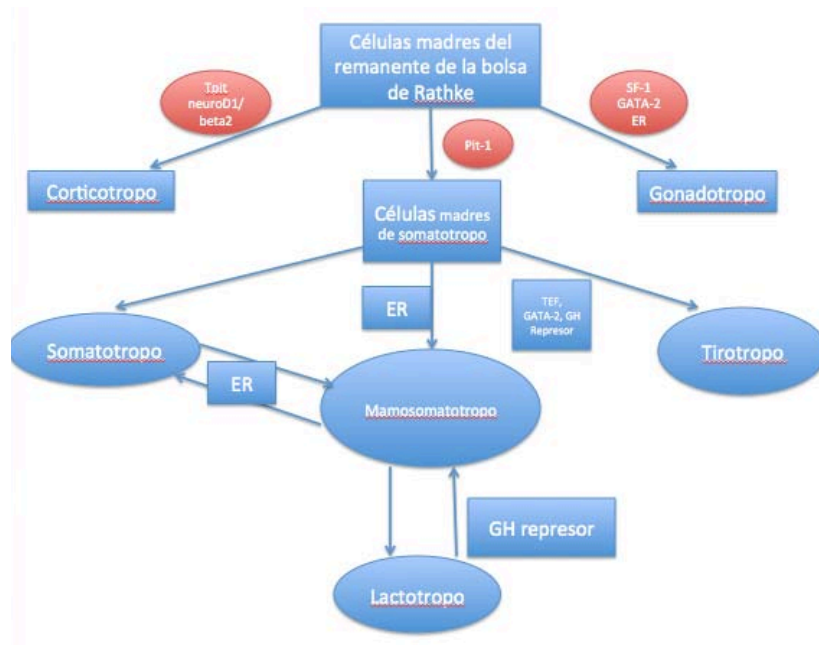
Células madres del remanente de la bolsa de Rathke

Tpit neuroD1/ beta2

SF-1 GATA-2 ER

Pit-1

Corticotropo

Gonadotropo

Células madres de somatotropo

ER

TEF, GATA-2, GH Represor

Somatotropo

Tirotropo

ER

Mamosomatotropo

GH represor

Lactotropo